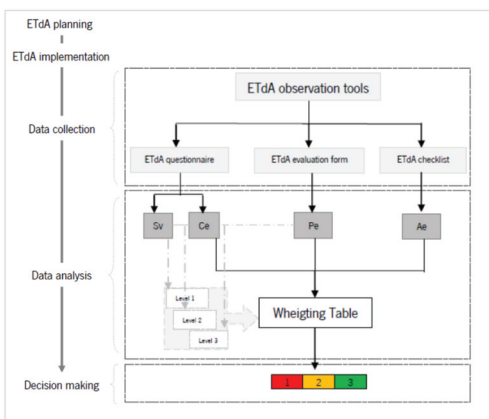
ETdA planning

ETdA implementation

Data collection

ETdA observation tools

ETdA questionnaire

ETdA evaluation form

ETdA checklist

Data analysis

Sv

Ce

Pe

Ae

Level 1

Level 2

Level 3

Wheigting Table

Decision making

1

2

3